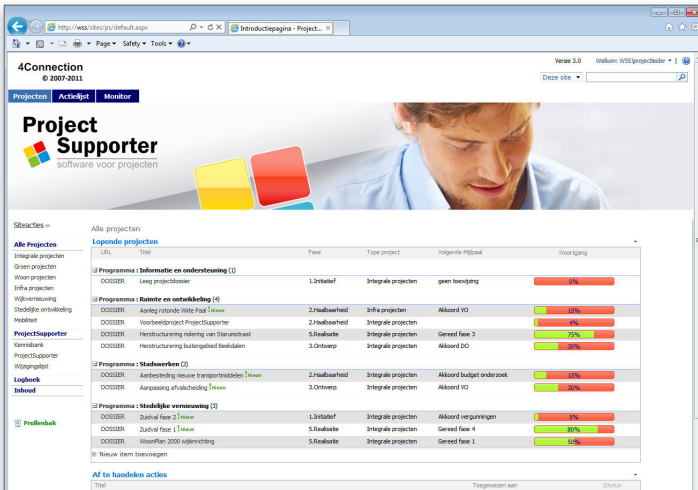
http://wss/sites/ps/default.aspx
Introductiepagina - Project...
Page ▾ Safety ▾ Tools ▾

4Connection
© 2007-2011

Versie 3.0
Welkom: WSS\projectleider ▾
Deze site

Projecten
Actielijst
Monitor

Project Supporter
software voor projecten

Siteacties

Alle Projecten
Integrale projecten
Groen projecten
Woon projecten
Infra projecten
Wijkvernieuwing
Stedelijke ontwikkeling
Mobiliteit

ProjectSupporter
Kennisbank
ProjectSupporter
Wijzigingslijst

Logboek
Inhoud

Prullenbak

Alle projecten

Lopende projecten

| URL | Titel | Fase | Type project | Volgende Mijlpaal | Voortgang |
|---|---|---|---|---|---|
| **Programma : Informatie en ondersteuning (1)** | | | | | |
| DOSSIER | Leeg projectdossier | 1.Initiatief | Integrale projecten | geen toewijzing | 0% |
| **Programma : Ruimte en ontwikkeling (4)** | | | | | |
| DOSSIER | Aanleg rotonde Witte Paal ! Nieuw | 2.Haalbaarheid | Infra projecten | Akkoord VO | 15% |
| DOSSIER | Voorbeeldproject ProjectSupporter | 2.Haalbaarheid | Integrale projecten | | 4% |
| DOSSIER | Herstructurering riolering van Starumstraat | 5.Realisatie | Integrale projecten | Gereed fase 3 | 75% |
| DOSSIER | Herstructurering buitengebied Beekdalen | 3.Ontwerp | Integrale projecten | Akkoord DO | 30% |
| **Programma : Stadswerken (2)** | | | | | |
| DOSSIER | Aanbesteding nieuwe transportmiddelen ! Nieuw | 2.Haalbaarheid | Integrale projecten | Akkoord budget onderzoek | 15% |
| DOSSIER | Aanpassing afvalscheiding ! Nieuw | 3.Ontwerp | Integrale projecten | Akkoord VO | 30% |
| **Programma : Stedelijke vernieuwing (3)** | | | | | |
| DOSSIER | Zuidval fase 2 ! Nieuw | 1.Initiatief | Integrale projecten | Akkoord vergunningen | 5% |
| DOSSIER | Zuidval fase 1 ! Nieuw | 5.Realisatie | Integrale projecten | Gereed fase 4 | 80% |
| DOSSIER | WoonPlan 2000 wijkinrichting | 5.Realisatie | Integrale projecten | Gereed fase 1 | 50% |

Nieuw item toevoegen

Af te handelen acties
Titel
Toegewezen aan
Status